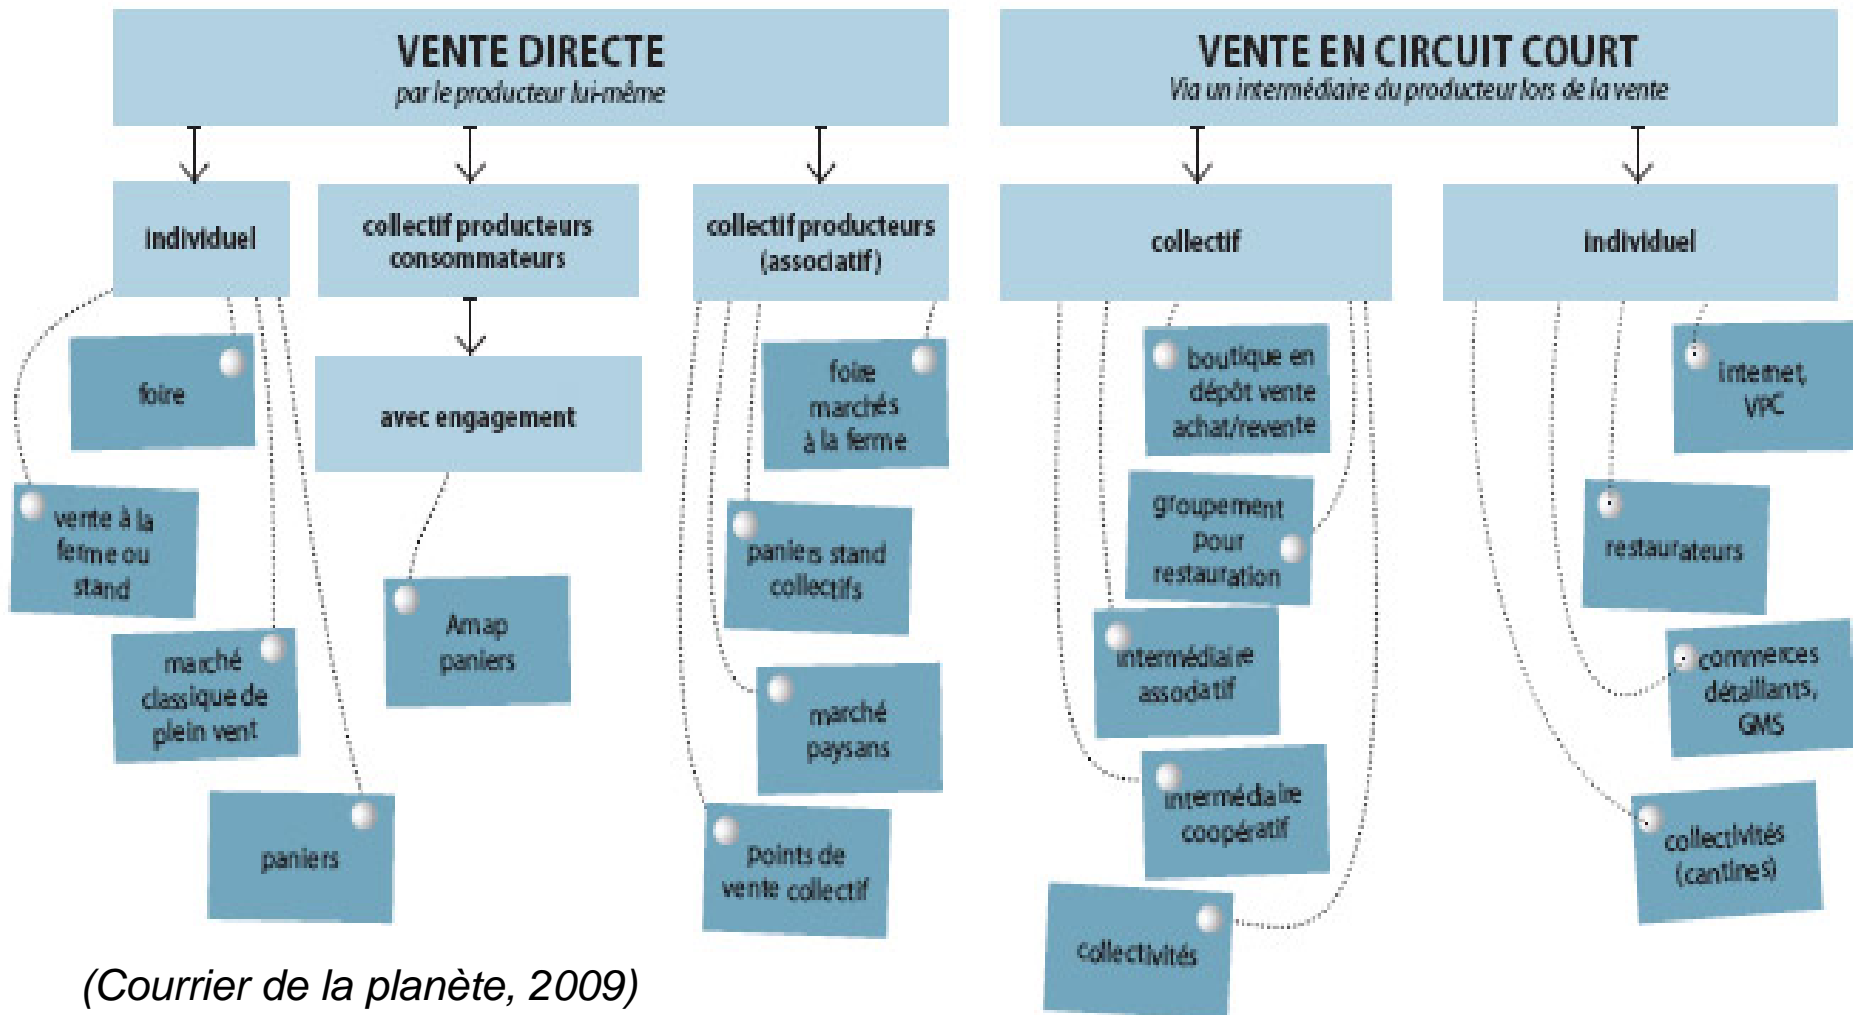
VENTE DIRECTE
par le producteur lui-même

individuel

foire

vente à la ferme ou stand

marché classique de plein vent

paniers

collectif producteurs consommateurs

avec engagement

Amap paniers

collectif producteurs (associatif)

foire marchés à la ferme

paniers stand collectifs

marché paysans

points de vente collectif

VENTE EN CIRCUIT COURT
Via un intermédiaire du producteur lors de la vente

collectif

boutique en dépôt vente achat/revente

groupement pour restauration

intermédiaire associatif

intermédiaire coopératif

collectivités

individuel

internet, VPC

restaurateurs

commerces détaillants, GMS

collectivités (cantines)

(Courrier de la planète, 2009)